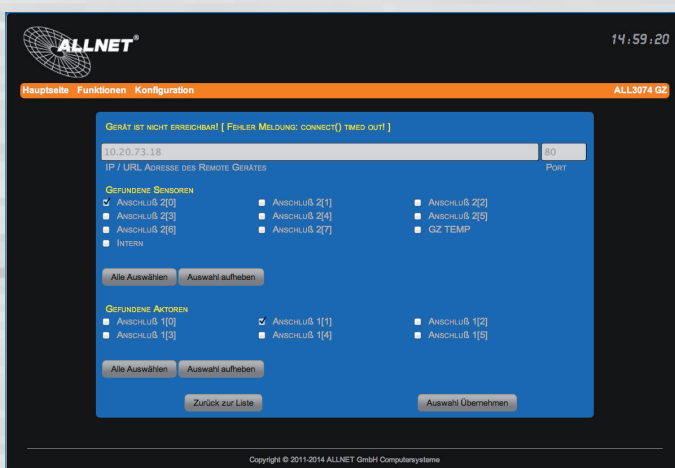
ALLNET®

14:59:20

Hauptseite Funktionen Konfiguration

ALL3074 GZ

Gerät ist nicht erreichbar! [ Fehler Meldung: connect() timed out! ]

10.20.73.18

80

IP / URL Adresse des Remote Gerätes

Port

Gefundene Sensoren

Anschluß 2[0]
Anschluß 2[1]
Anschluß 2[2]
Anschluß 2[3]
Anschluß 2[4]
Anschluß 2[5]
Anschluß 2[6]
Anschluß 2[7]
GZ TEMP
Intern

Alle Auswählen
Auswahl aufheben

Gefundene Aktoren

Anschluß 1[0]
Anschluß 1[1]
Anschluß 1[2]
Anschluß 1[3]
Anschluß 1[4]
Anschluß 1[5]

Alle Auswählen
Auswahl aufheben

Zurück zur Liste
Auswahl Übernehmen

Copyright © 2011-2014 ALLNET GmbH Computersysteme